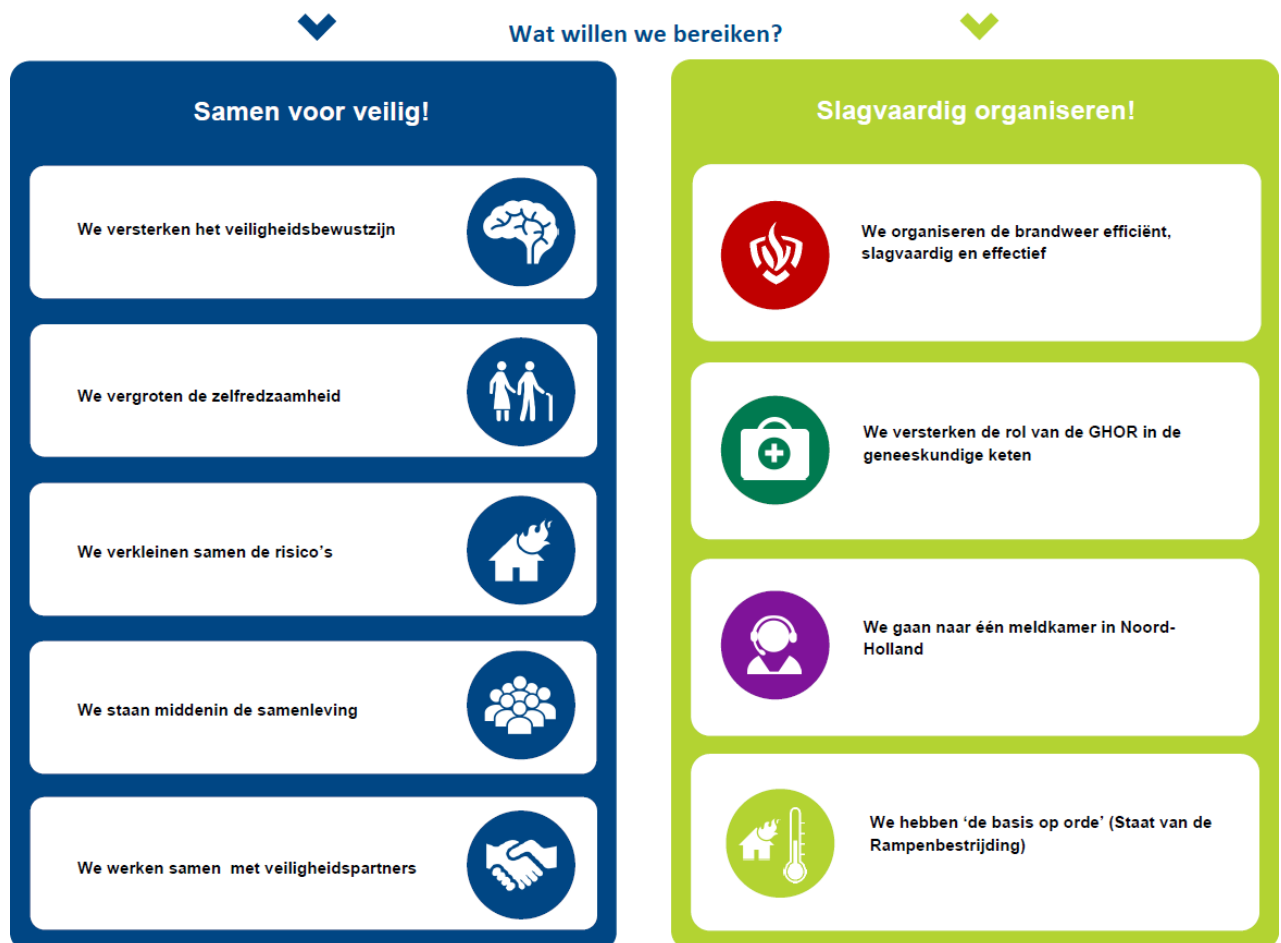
Wat willen we bereiken?

Samen voor veilig!

We versterken het veiligheidsbewustzijn

We vergroten de zelfredzaamheid

We verkleinen samen de risico's

We staan middenin de samenleving

We werken samen met veiligheidspartners

Slagvaardig organiseren!

We organiseren de brandweer efficiënt, slagvaardig en effectief

We versterken de rol van de GHOR in de geneeskundige keten

We gaan naar één meldkamer in Noord-Holland

We hebben 'de basis op orde' (Staat van de Rampenbestrijding)